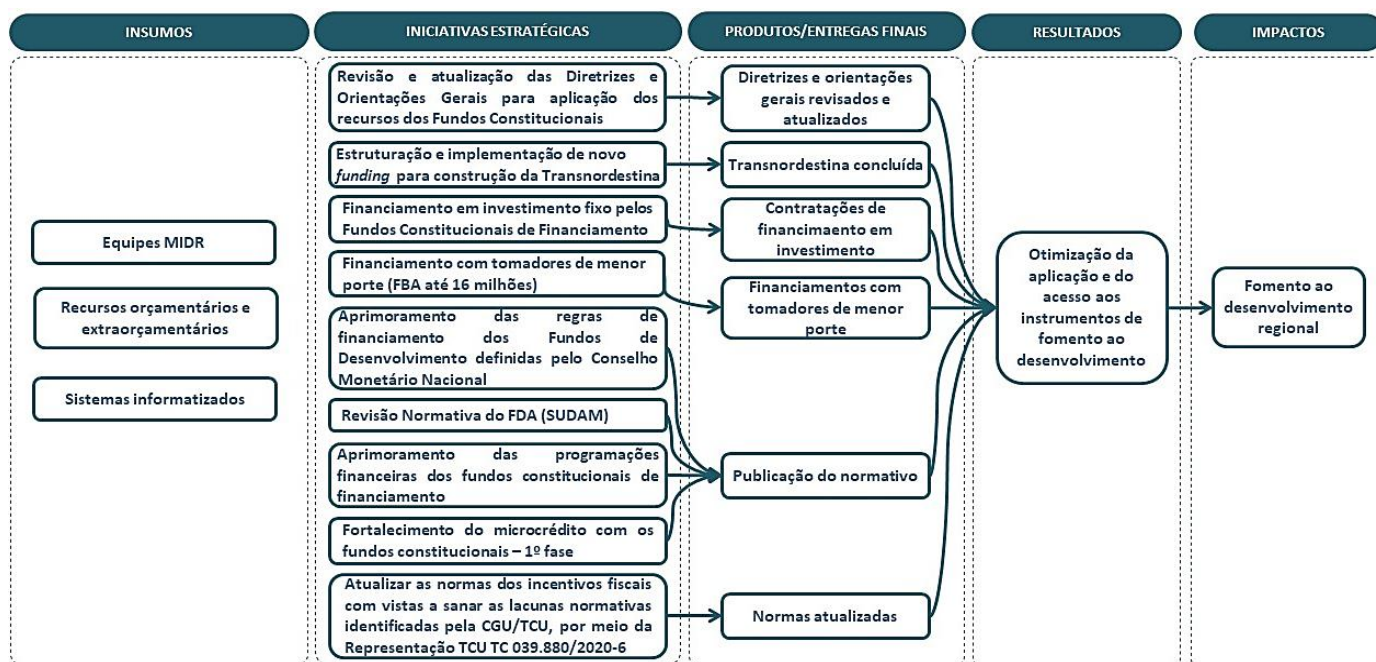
INSUMOS

Equipes MIDR

Recursos orçamentários e extraorçamentários

Sistemas informatizados

INICIATIVAS ESTRATÉGICAS

Revisão e atualização das Diretrizes e Orientações Gerais para aplicação dos recursos dos Fundos Constitucionais

Estruturação e implementação de novo *funding* para construção da Transnordestina

Financiamento em investimento fixo pelos Fundos Constitucionais de Financiamento

Financiamento com tomadores de menor porte (FBA até 16 milhões)

Aprimoramento das regras de financiamento dos Fundos de Desenvolvimento definidas pelo Conselho Monetário Nacional

Revisão Normativa do FDA (SUDAM)

Aprimoramento das programações financeiras dos fundos constitucionais de financiamento

Fortalecimento do microcrédito com os fundos constitucionais – 1º fase

Atualizar as normas dos incentivos fiscais com vistas a sanar as lacunas normativas identificadas pela CGU/TCU, por meio da Representação TCU TC 039.880/2020-6

PRODUTOS/ENTREGAS FINAIS

Diretrizes e orientações gerais revisados e atualizados

Transnordestina concluída

Contratações de financimaento em investimento

Financiamentos com tomadores de menor porte

Publicação do normativo

Normas atualizadas

RESULTADOS

Otimização da aplicação e do acesso aos instrumentos de fomento ao desenvolvimento

IMPACTOS

Fomento ao desenvolvimento regional